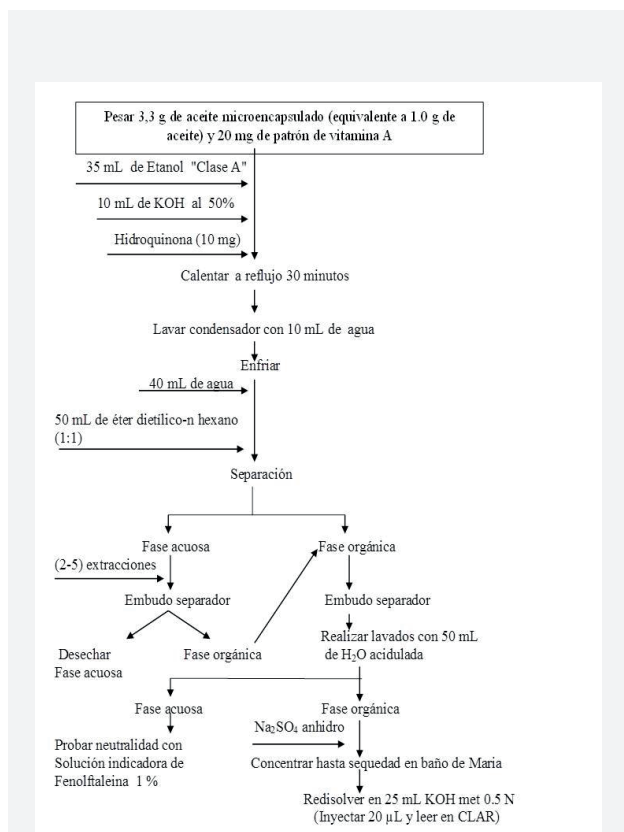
Pesar 3,3 g de aceite microencapsulado (equivalente a 1.0 g de aceite) y 20 mg de patrón de vitamina A

35 mL de Etanol "Clase A"

10 mL de KOH al 50%

Hidroquinona (10 mg)

Calentar a reflujo 30 minutos

Lavar condensador con 10 mL de agua

Enfriar

40 mL de agua

50 mL de éter dietílico-n hexano (1:1)

Separación

Fase acuosa

(2-5) extracciones

Embudo separador

Desechar Fase acuosa

Fase orgánica

Fase orgánica

Embudo separador

Realizar lavados con 50 mL de $H_2O$ acidulada

Fase acuosa

Probar neutralidad con Solución indicadora de Fenolftaleina 1 %

Fase orgánica

$Na_2SO_4$ anhidro

Concentrar hasta sequedad en baño de Maria

Redisolver en 25 mL KOH met 0.5 N (Inyectar 20 µL y leer en CLAR)